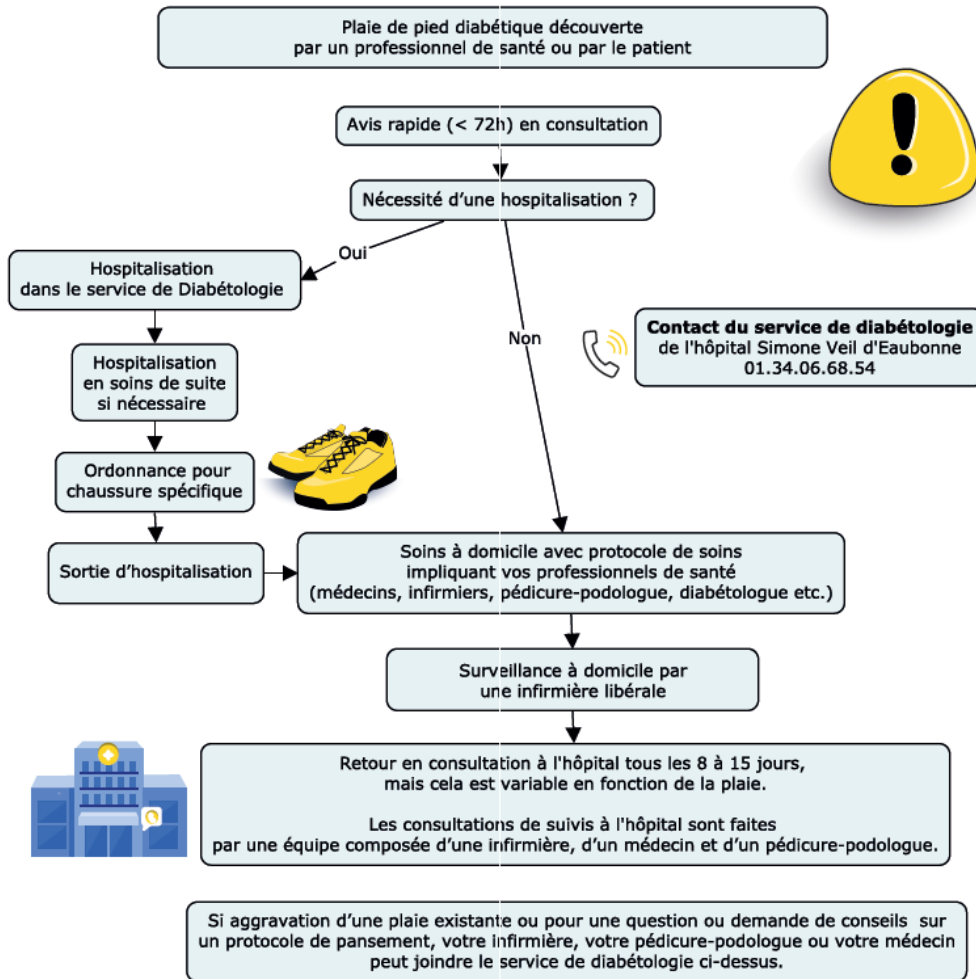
Plaie de pied diabétique découverte par un professionnel de santé ou par le patient

Avis rapide (< 72h) en consultation

Nécessité d'une hospitalisation ?

Oui

Non

Hospitalisation dans le service de Diabétologie

Hospitalisation en soins de suite si nécessaire

Ordonnance pour chaussure spécifique

Sortie d'hospitalisation

Contact du service de diabétologie de l'hôpital Simone Veil d'Eaubonne 01.34.06.68.54

Soins à domicile avec protocole de soins impliquant vos professionnels de santé (médecins, infirmiers, pédicure-podologue, diabétologue etc.)

Surveillance à domicile par une infirmière libérale

Retour en consultation à l'hôpital tous les 8 à 15 jours, mais cela est variable en fonction de la plaie.

Les consultations de suivis à l'hôpital sont faites par une équipe composée d'une infirmière, d'un médecin et d'un pédicure-podologue.

Si aggravation d'une plaie existante ou pour une question ou demande de conseils sur un protocole de pansement, votre infirmière, votre pédicure-podologue ou votre médecin peut joindre le service de diabétologie ci-dessus.